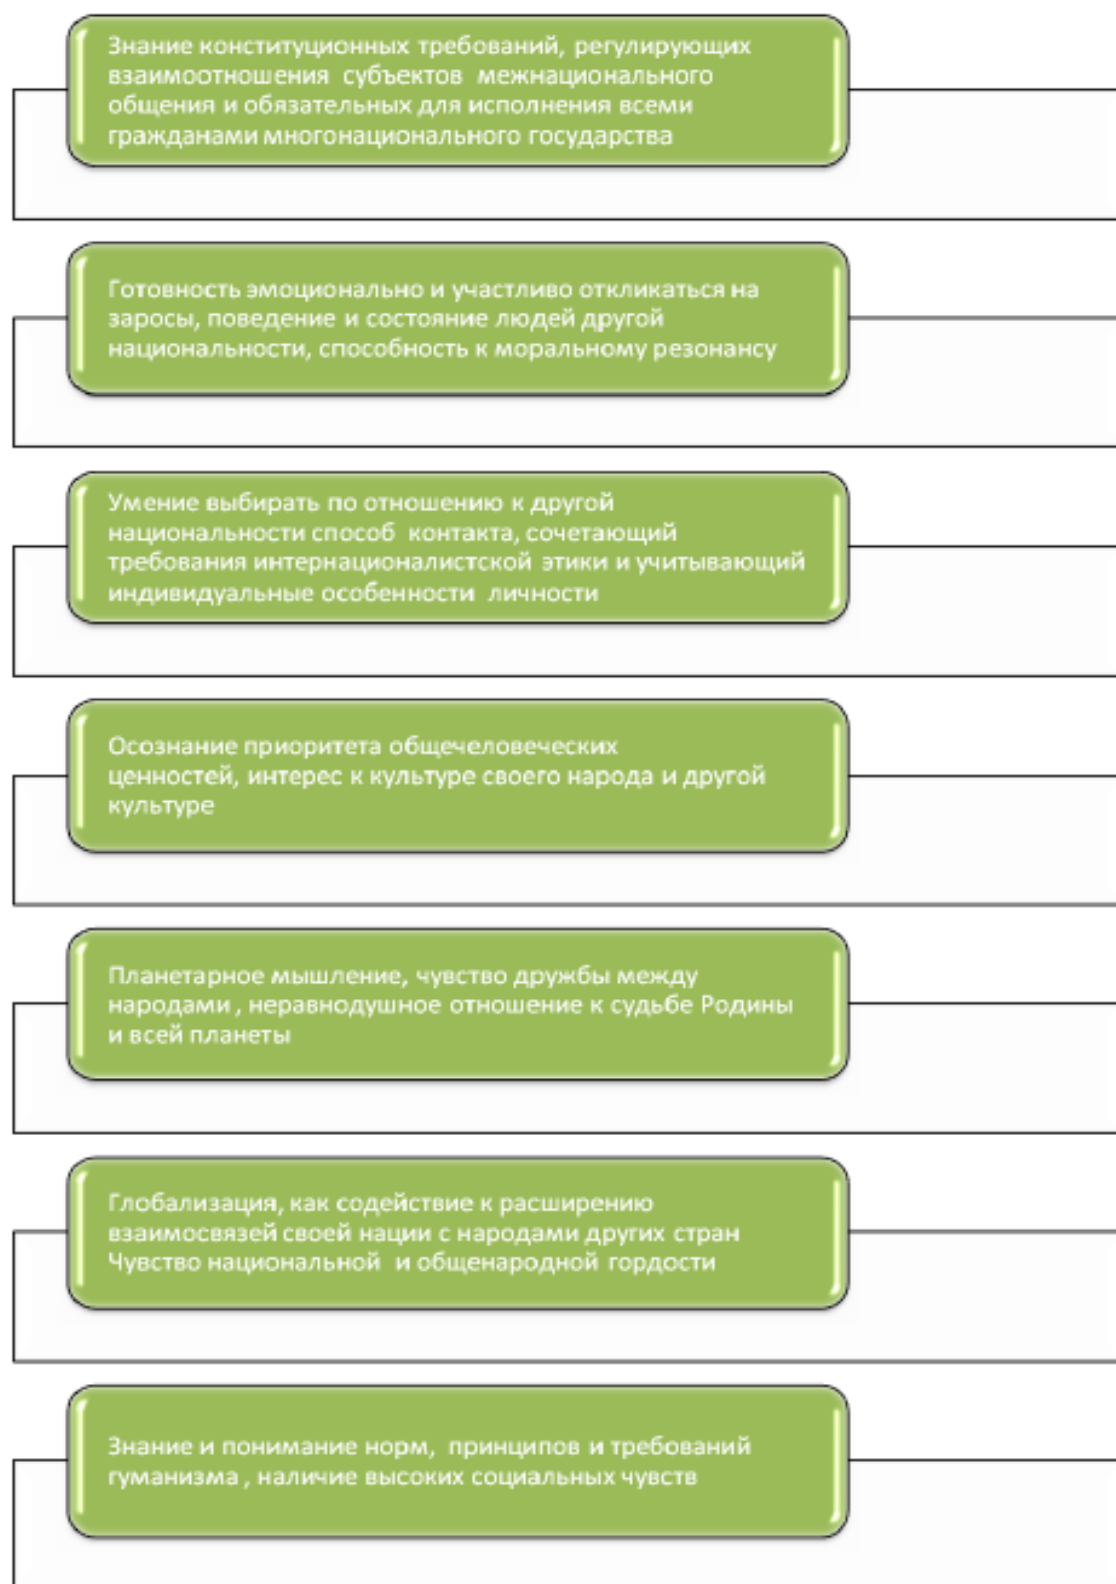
Знание конституционных требований, регулирующих взаимоотношения субъектов межнационального общения и обязательных для исполнения всеми гражданами многонационального государства

Готовность эмоционально и участливо откликаться на заросы, поведение и состояние людей другой национальности, способность к моральному резонансу

Умение выбирать по отношению к другой национальности способ контакта, сочетающий требования интернационалистской этики и учитывающий индивидуальные особенности личности

Осознание приоритета общечеловеческих ценностей, интерес к культуре своего народа и другой культуре

Планетарное мышление, чувство дружбы между народами , неравнодушное отношение к судьбе Родины и всей планеты

Глобализация, как содействие к расширению взаимосвязей своей нации с народами других стран Чувство национальной и общенародной гордости

Знание и понимание норм, принципов и требований гуманизма , наличие высоких социальных чувств